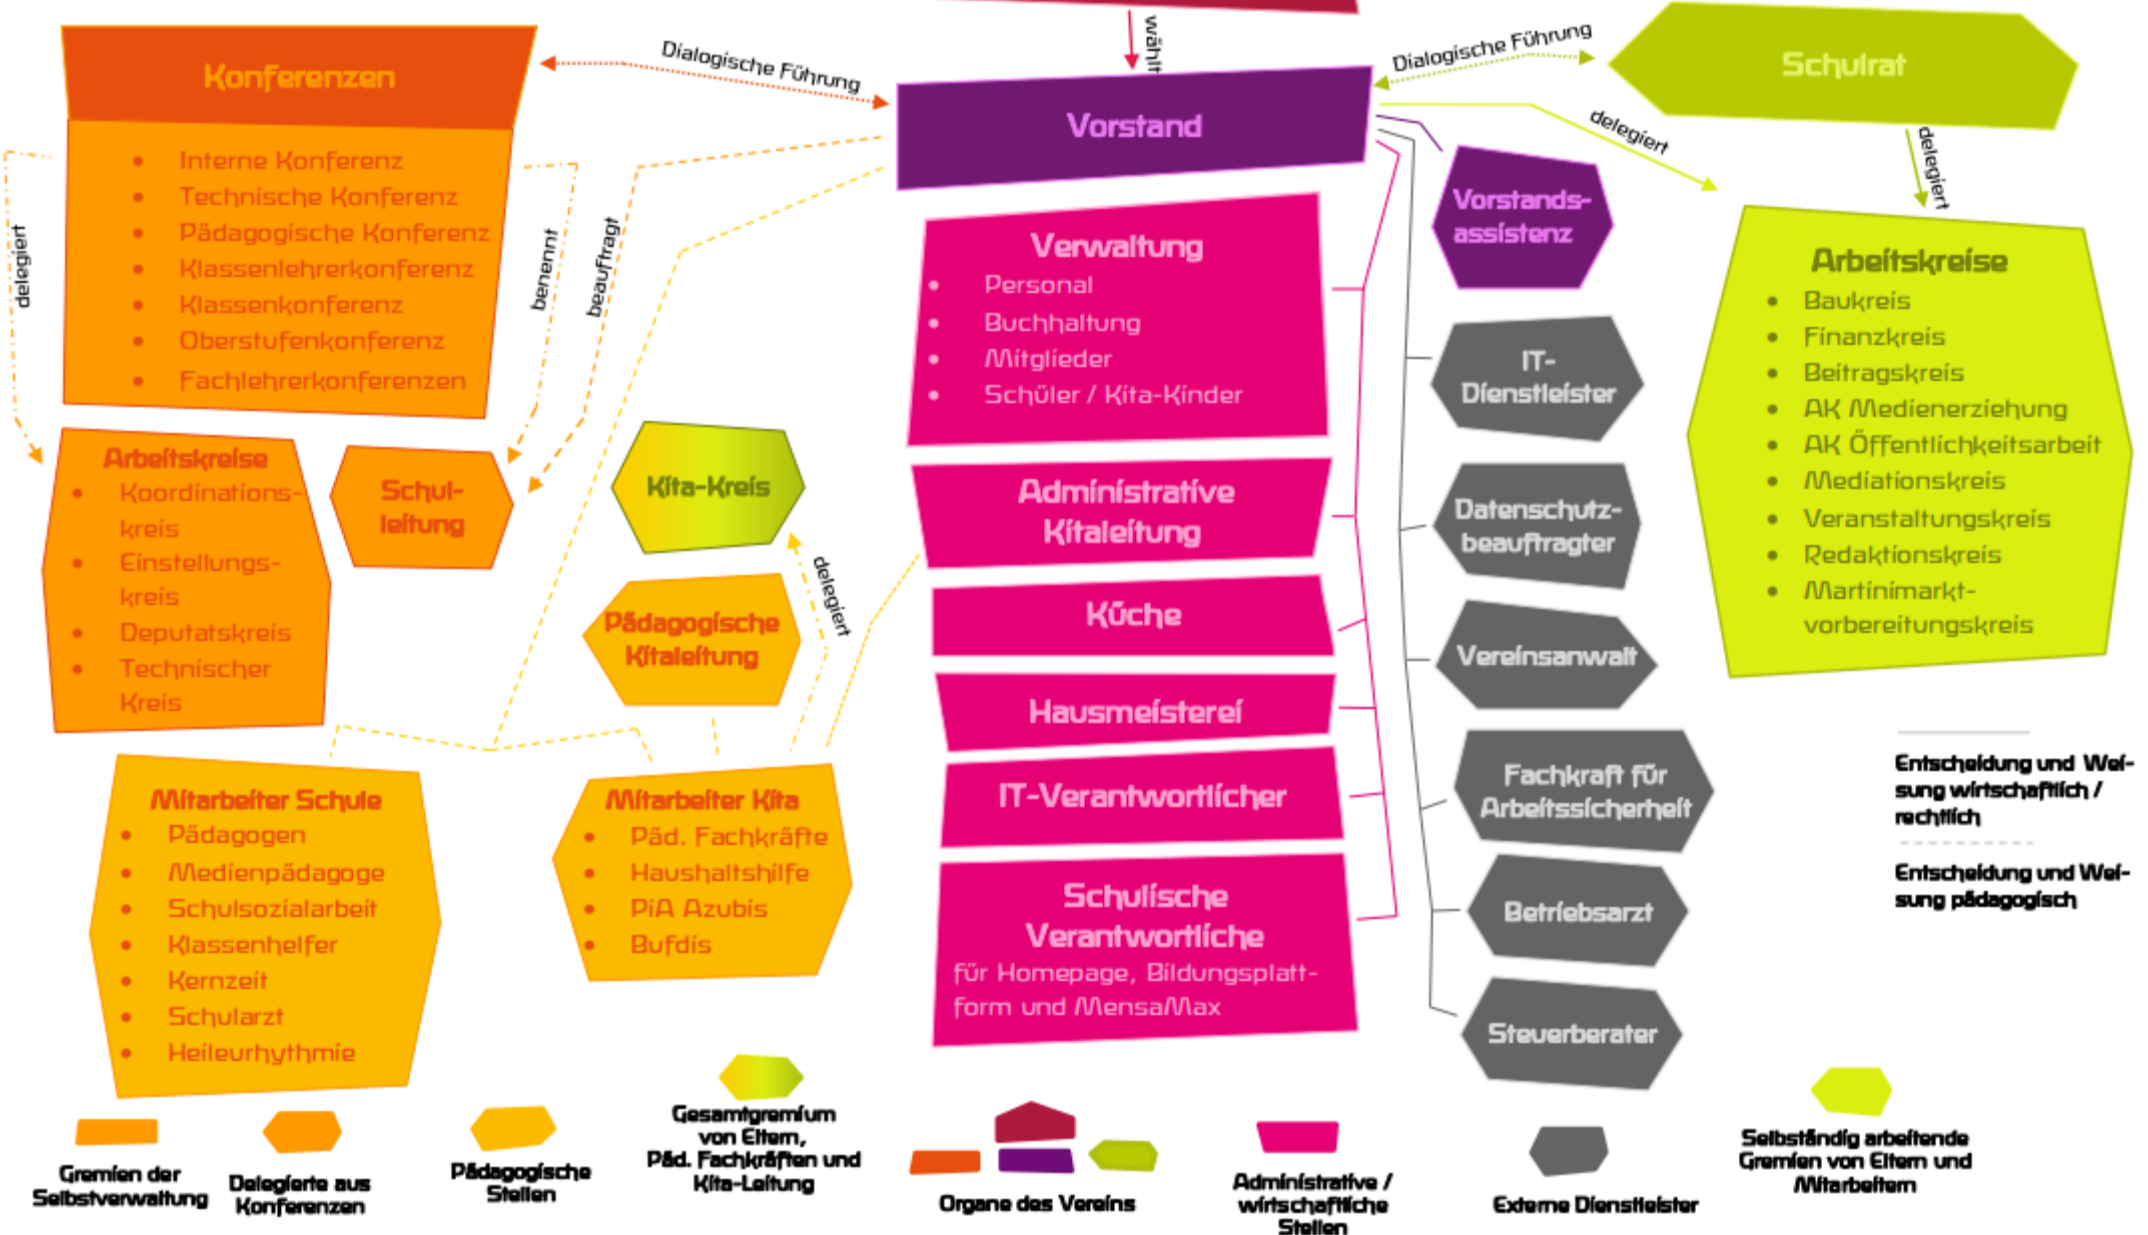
Konferenzen
- Interne Konferenz
- Technische Konferenz
- Pädagogische Konferenz
- Klassenlehrerkonferenz
- Klassenkonferenz
- Oberstufenkonferenz
- Fachlehrerkonferenzen

Dialogische Führung

wählt

Vorstand

Dialogische Führung

Schulrat

delegiert

delegiert

delegiert

benennt

beauftragt

Arbeitskreise
- Koordinationskreis
- Einstellungskreis
- Deputatskreis
- Technischer Kreis

Schulleitung

Kita-Kreis

delegiert

Pädagogische Kitaleitung

Verwaltung
- Personal
- Buchhaltung
- Mitglieder
- Schüler / Kita-Kinder

Administrative Kitaleitung

Küche

Hausmeisterei

IT-Verantwortlicher

Schulische Verantwortliche
für Homepage, Bildungsplattform und MensaMax

Vorstandsassistenz

IT-Dienstleister

Datenschutzbeauftragter

Vereinsanwalt

Fachkraft für Arbeitssicherheit

Betriebsarzt

Steuerberater

Arbeitskreise
- Baukreis
- Finanzkreis
- Beitragskreis
- AK Medienerziehung
- AK Öffentlichkeitsarbeit
- Mediationskreis
- Veranstaltungskreis
- Redaktionskreis
- Martinimarktvorbereitungskreis

Entscheidung und Weisung wirtschaftlich / rechtlich

Entscheidung und Weisung pädagogisch

Mitarbeiter Schule
- Pädagogen
- Medienpädagoge
- Schulsozialarbeit
- Klassenhelfer
- Kernzeit
- Schularzt
- Heileurhythmie

Mitarbeiter Kita
- Päd. Fachkräfte
- Haushaltshilfe
- PiA Azubis
- Bufdis

Gremien der Selbstverwaltung

Delegierte aus Konferenzen

Pädagogische Stellen

Gesamtgremium von Eltern, Päd. Fachkräften und Kita-Leitung

Organe des Vereins

Administrative / wirtschaftliche Stellen

Externe Dienstleister

Selbständig arbeitende Gremien von Eltern und Mitarbeitern